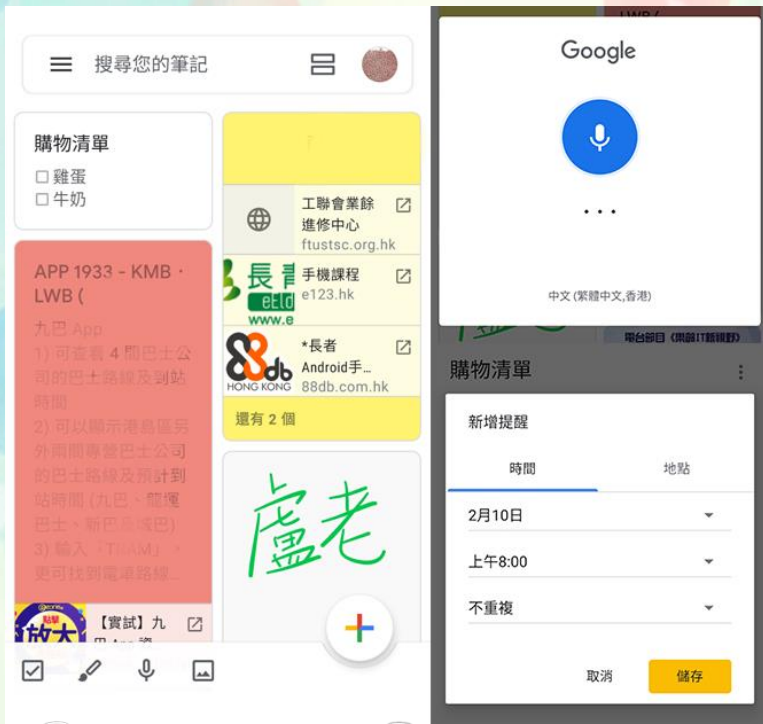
搜尋您的筆記

購物清單
☐ 雞蛋
☐ 牛奶

APP 1933 - KMB · LWB (

九巴 App
1) 可查看 4 間巴士公司的巴士路線及到站時間
2) 可以顯示港島區另外兩間專營巴士公司的巴士路線及預計到站時間 (九巴、龍運巴士、新巴城巴)
3) 輸入「TRAM」，更可找到電車路線...

【實試】九巴 App 資

工聯會業餘進修中心
ftustsc.org.hk

長青
手機課程
e123.hk
www.e

88db
HONG KONG
*長者 Android手...
88db.com.hk

還有 2 個

盧老

Google

...

中文 (繁體中文,香港)

購物清單

新增提醒

時間
地點

2月10日

上午8:00

不重複

取消
儲存